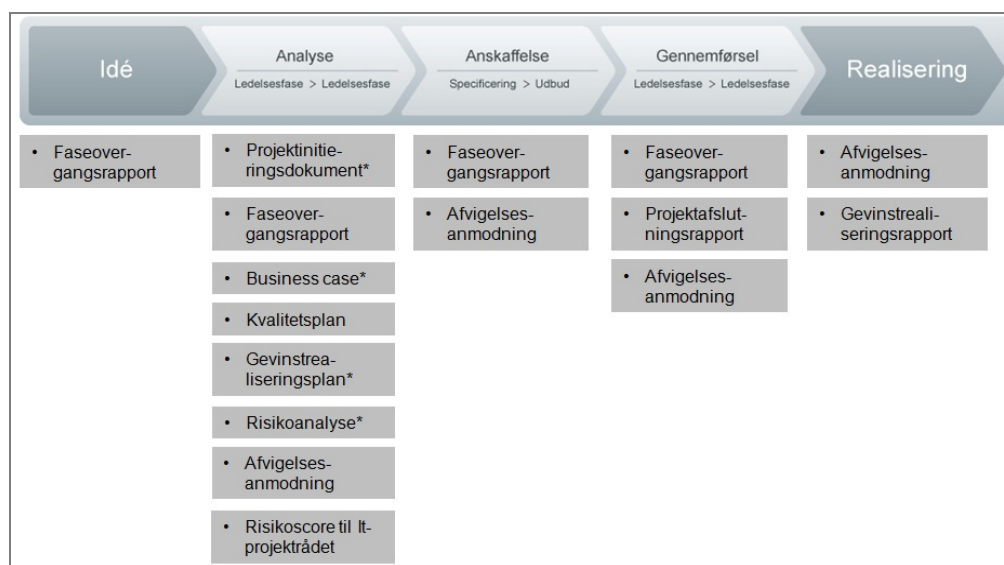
Idé

Analyse
Ledelsesfase > Ledelsesfase

Anskaffelse
Specificering > Udbud

Gennemførsel
Ledelsesfase > Ledelsesfase

Realisering

• Faseovergangsrapport

• Projektinitieringsdokument*

• Faseovergangsrapport

• Business case*

• Kvalitetsplan

• Gevinstrealiseringsplan*

• Risikoanalyse*

• Afvigelsesanmodning

• Risikoscore til It-projektrådet

• Faseovergangsrapport

• Afvigelsesanmodning

• Faseovergangsrapport

• Projektafslutningsrapport

• Afvigelsesanmodning

• Afvigelsesanmodning

• Gevinstrealiseringsrapport